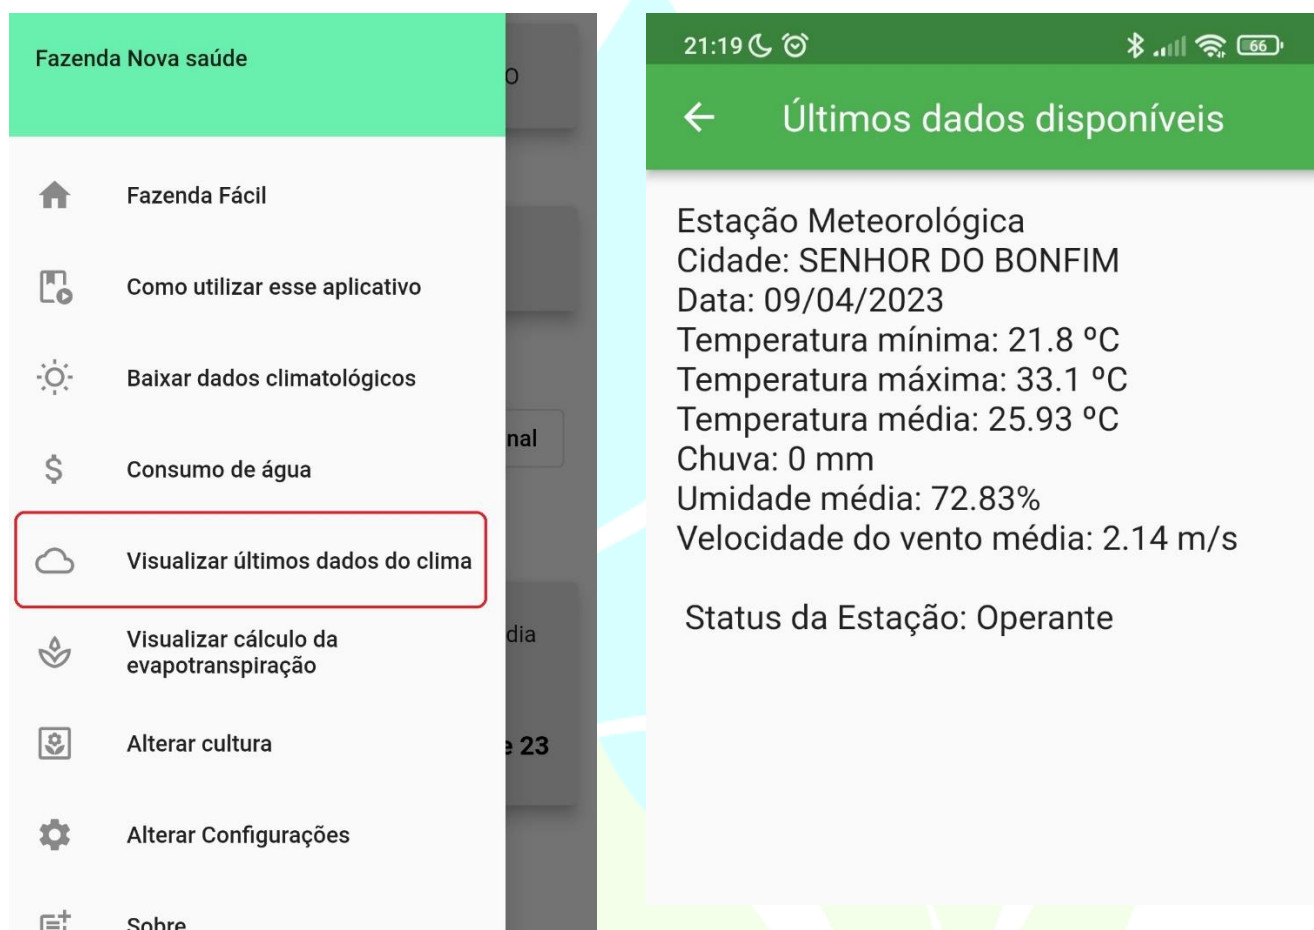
Fazenda Nova saúde

o

Fazenda Fácil

Como utilizar esse aplicativo

Baixar dados climatológicos

nal

Consumo de água

Visualizar últimos dados do clima

dia

Visualizar cálculo da evapotranspiração

Alterar cultura

e 23

Alterar Configurações

Sobre

21:19

66

Últimos dados disponíveis

Estação Meteorológica
Cidade: SENHOR DO BONFIM
Data: 09/04/2023
Temperatura mínima: 21.8 ºC
Temperatura máxima: 33.1 ºC
Temperatura média: 25.93 ºC
Chuva: 0 mm
Umidade média: 72.83%
Velocidade do vento média: 2.14 m/s

Status da Estação: Operante